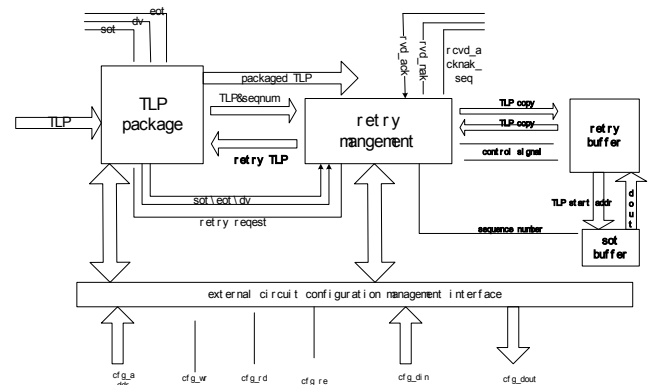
eot
dv
sot
rvd_ack
rvd_nak
rcvd_a
cknak_
seq
TLP
TLP
package
packaged TLP
TLP&seqnum
retry
mangement
retry TLP
TLP copy
TLP copy
control signal
retry
buffer
TLP start addr
dout
sot \ eot \ dv
retry reqest
sequence number
sot
buffer
external circuit configuration management interface
cfg_a
ddr
cfg_wr
cfg_rd
cfg_re
cfg_din
cfg_dout